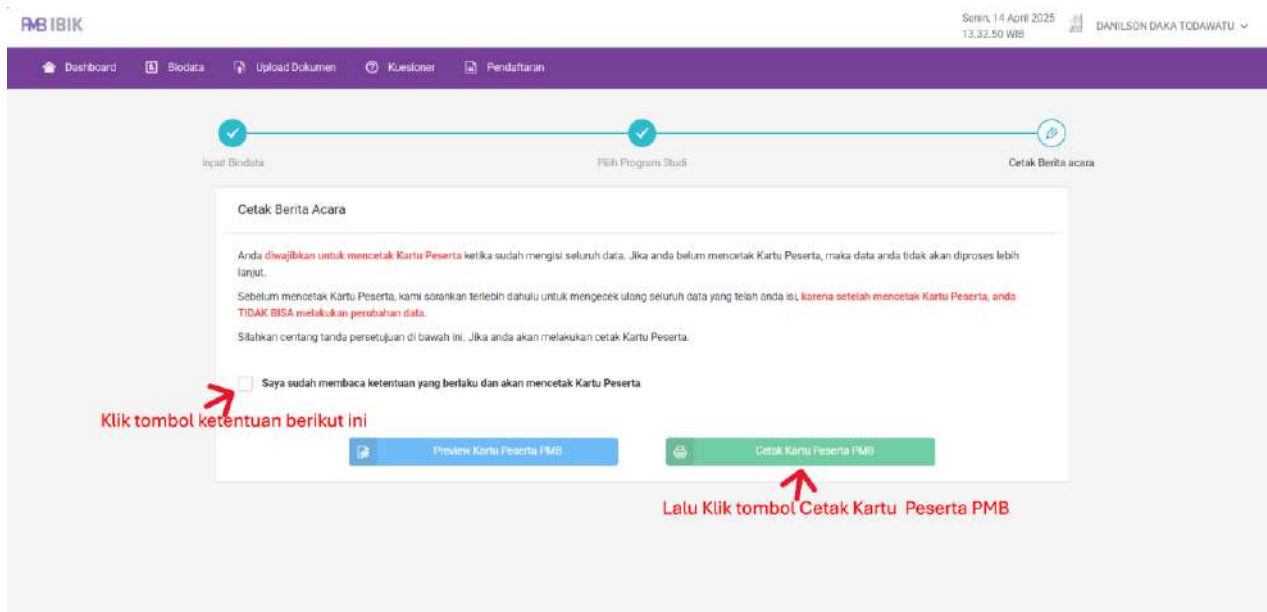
PMB IBIK

Senin, 14 April 2025
13.32.50 WIB

DANILSON DAKA TODAWATU

Dashboard
Biodata
Upload Dokumen
Kuesioner
Pendaftaran

Input Biodata
Pilih Program Studi
Cetak Berita acara

Cetak Berita Acara

Anda diwajibkan untuk mencetak Kartu Peserta ketika sudah mengisi seluruh data. Jika anda belum mencetak Kartu Peserta, maka data anda tidak akan diproses lebih lanjut.

Sebelum mencetak Kartu Peserta, kami sarankan terlebih dahulu untuk mengecek ulang seluruh data yang telah anda isi, karena setelah mencetak Kartu Peserta, anda TIDAK BISA melakukan perubahan data.

Silahkan centang tanda persetujuan di bawah ini. Jika anda akan melakukan cetak Kartu Peserta.

Saya sudah membaca ketentuan yang berlaku dan akan mencetak Kartu Peserta

Klik tombol ketentuan berikut ini

Preview Kartu Peserta PMB

Cetak Kartu Peserta PMB

Lalu Klik tombol Cetak Kartu Peserta PMB